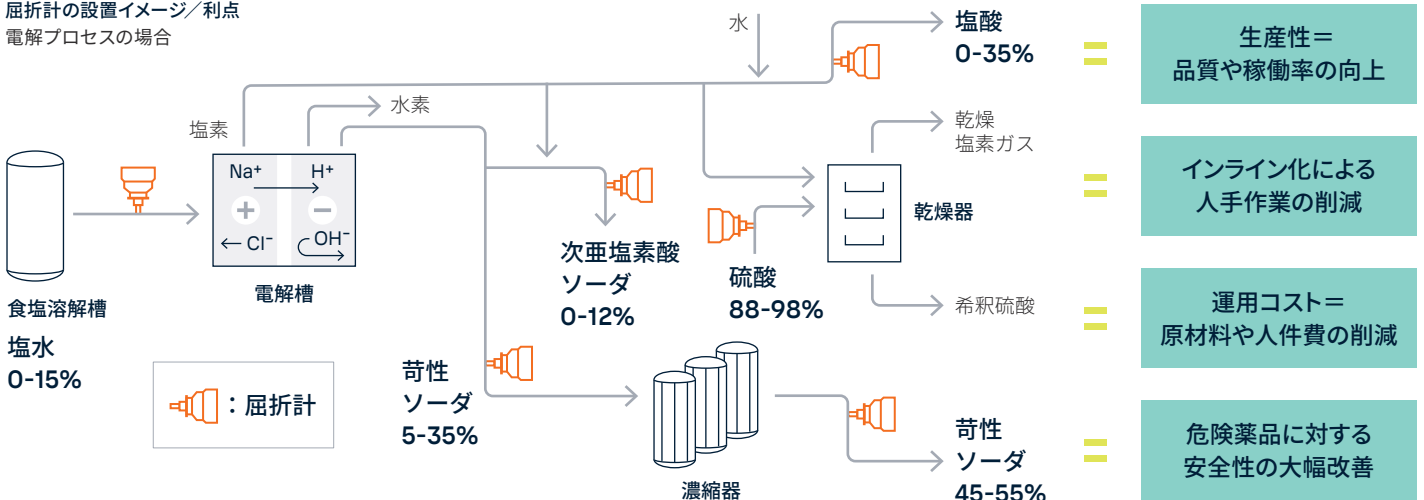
屈折計の設置イメージ／利点
電解プロセスの場合

水

塩酸
0-35%

生産性＝
品質や稼働率の向上

塩素

水素

乾燥
塩素ガス

$Na^+$

$H^+$

$\leftarrow Cl^-$

$OH^-$

インライン化による
人手作業の削減

乾燥器

食塩溶解槽

電解槽

次亜塩素酸
ソーダ
0-12%

硫酸
88-98%

希釈硫酸

運用コスト＝
原材料や人件費の削減

塩水
0-15%

：屈折計

苛性
ソーダ
5-35%

苛性
ソーダ
45-55%

危険薬品に対する
安全性の大幅改善

濃縮器